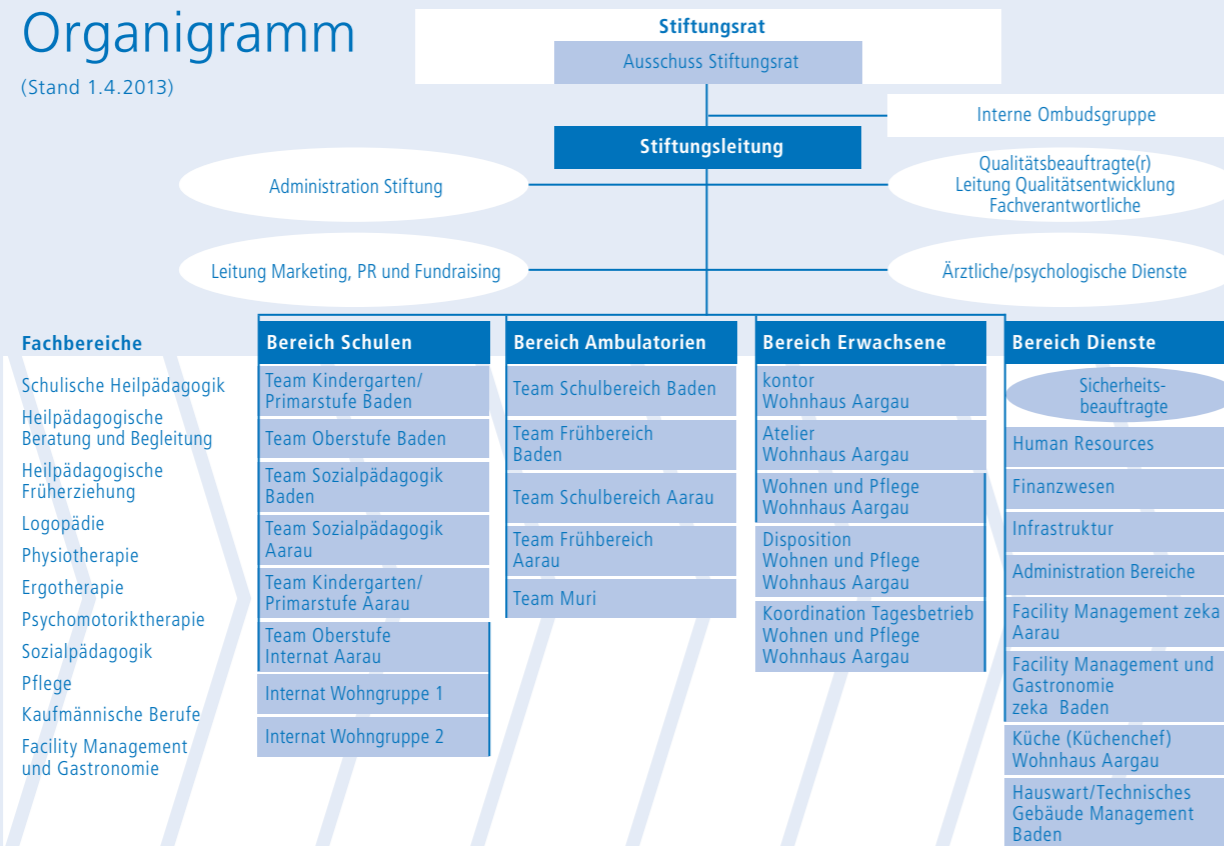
Organigramm

(Stand 1.4.2013)

Stiftungsrat

Ausschuss Stiftungsrat

Interne Ombudsgruppe

Stiftungsleitung

Administration Stiftung

Qualitätsbeauftragte(r)
Leitung Qualitätsentwicklung
Fachverantwortliche

Leitung Marketing, PR und Fundraising

Ärztliche/psychologische Dienste

Fachbereiche

Schulische Heilpädagogik
Heilpädagogische Beratung und Begleitung
Heilpädagogische Früherziehung
Logopädie
Physiotherapie
Ergotherapie
Psychomotoriktherapie
Sozialpädagogik
Pflege
Kaufmännische Berufe
Facility Management und Gastronomie

Bereich Schulen

Team Kindergarten/ Primarstufe Baden
Team Oberstufe Baden
Team Sozialpädagogik Baden
Team Sozialpädagogik Aarau
Team Kindergarten/ Primarstufe Aarau
Team Oberstufe Internat Aarau
Internat Wohngruppe 1
Internat Wohngruppe 2

Bereich Ambulatorien

Team Schulbereich Baden
Team Frühbereich Baden
Team Schulbereich Aarau
Team Frühbereich Aarau
Team Muri

Bereich Erwachsene

kontor Wohnhaus Aargau
Atelier Wohnhaus Aargau
Wohnen und Pflege Wohnhaus Aargau
Disposition Wohnen und Pflege Wohnhaus Aargau
Koordination Tagesbetrieb Wohnen und Pflege Wohnhaus Aargau

Bereich Dienste

Sicherheits- beauftragte
Human Resources
Finanzwesen
Infrastruktur
Administration Bereiche
Facility Management zeka Aarau
Facility Management und Gastronomie zeka Baden
Küche (Küchenchef) Wohnhaus Aargau
Hauswart/Technisches Gebäude Management Baden